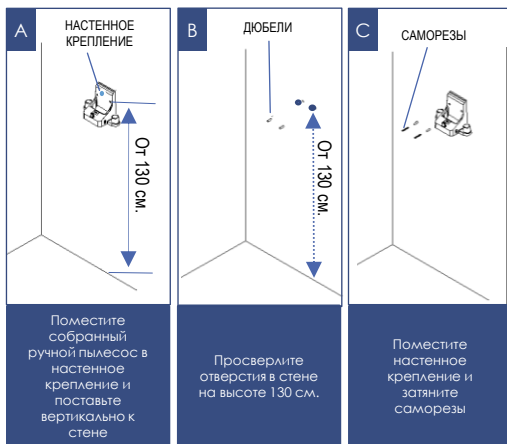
A
НАСТЕННОЕ КРЕПЛЕНИЕ
От 130 см.

Поместите собранный ручной пылесос в настенное крепление и поставьте вертикально к стене

B
ДЮБЕЛИ
От 130 см.

Просверлите отверстия в стене на высоте 130 см.

C
САМОРЕЗЫ

Поместите настенное крепление и затяните саморезы